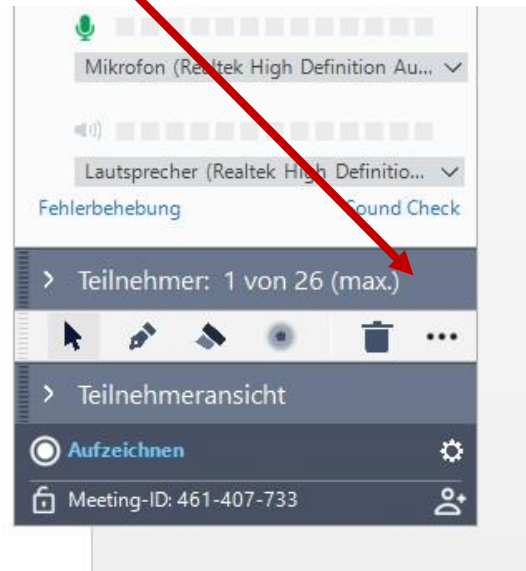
Mikrofon (Realtek High Definition Au... ∨

Lautsprecher (Realtek High Definitio... ∨

Fehlerbehebung

Sound Check

> Teilnehmer: 1 von 26 (max.)

...

> Teilnehmeransicht

Aufzeichnen

Meeting-ID: 461-407-733